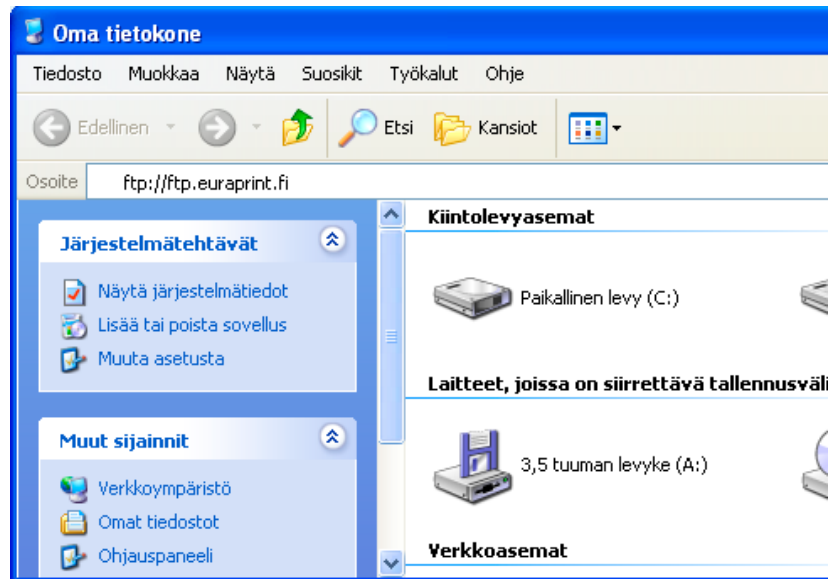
Oma tietokone

Tiedosto Muokkaa Näytä Suosikit Työkalut Ohje

Edellinen Etsi Kansiot

Osoite ftp://ftp.euraprint.fi

Järjestelmätehtävät

Näytä järjestelmätiedot
Lisää tai poista sovellus
Muuta asetusta

Muut sijainnit

Verkkoympäristö
Omat tiedostot
Ohjauspaneeli

Kiintolevyasemat

Paikallinen levy (C:)

Laitteet, joissa on siirrettävä tallennusväli

3,5 tuuman levyke (A:)

Verkkoasemat